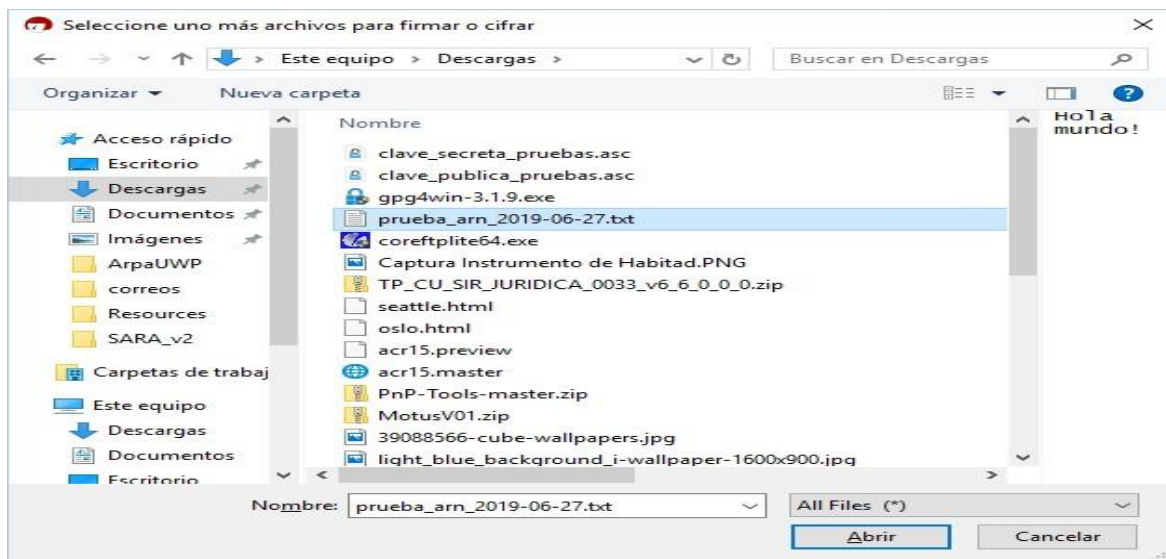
Seleccione uno más archivos para firmar o cifrar

Este equipo > Descargas >

Buscar en Descargas

Organizar ▾ Nueva carpeta

Acceso rápido
Escritorio
Descargas
Documentos
Imágenes
ArpaUWP
correos
Resources
SARA_v2
Carpetas de trabaj
Este equipo
Descargas
Documentos
Escritorio

Nombre
clave_secreta_pruebas.asc
clave_publica_pruebas.asc
gpg4win-3.1.9.exe
prueba_arn_2019-06-27.txt
coreftplite64.exe
Captura Instrumento de Habitad.PNG
TP_CU_SIR_JURIDICA_0033_v6_6_0_0_0.zip
seattle.html
oslo.html
acr15.preview
acr15.master
PnP-Tools-master.zip
MotusV01.zip
39088566-cube-wallpapers.jpg
light_blue_background_i-wallpaper-1600x900.jpg

Hola mundo!

Nombre: prueba_arn_2019-06-27.txt

All Files (*)

Abrir

Cancelar